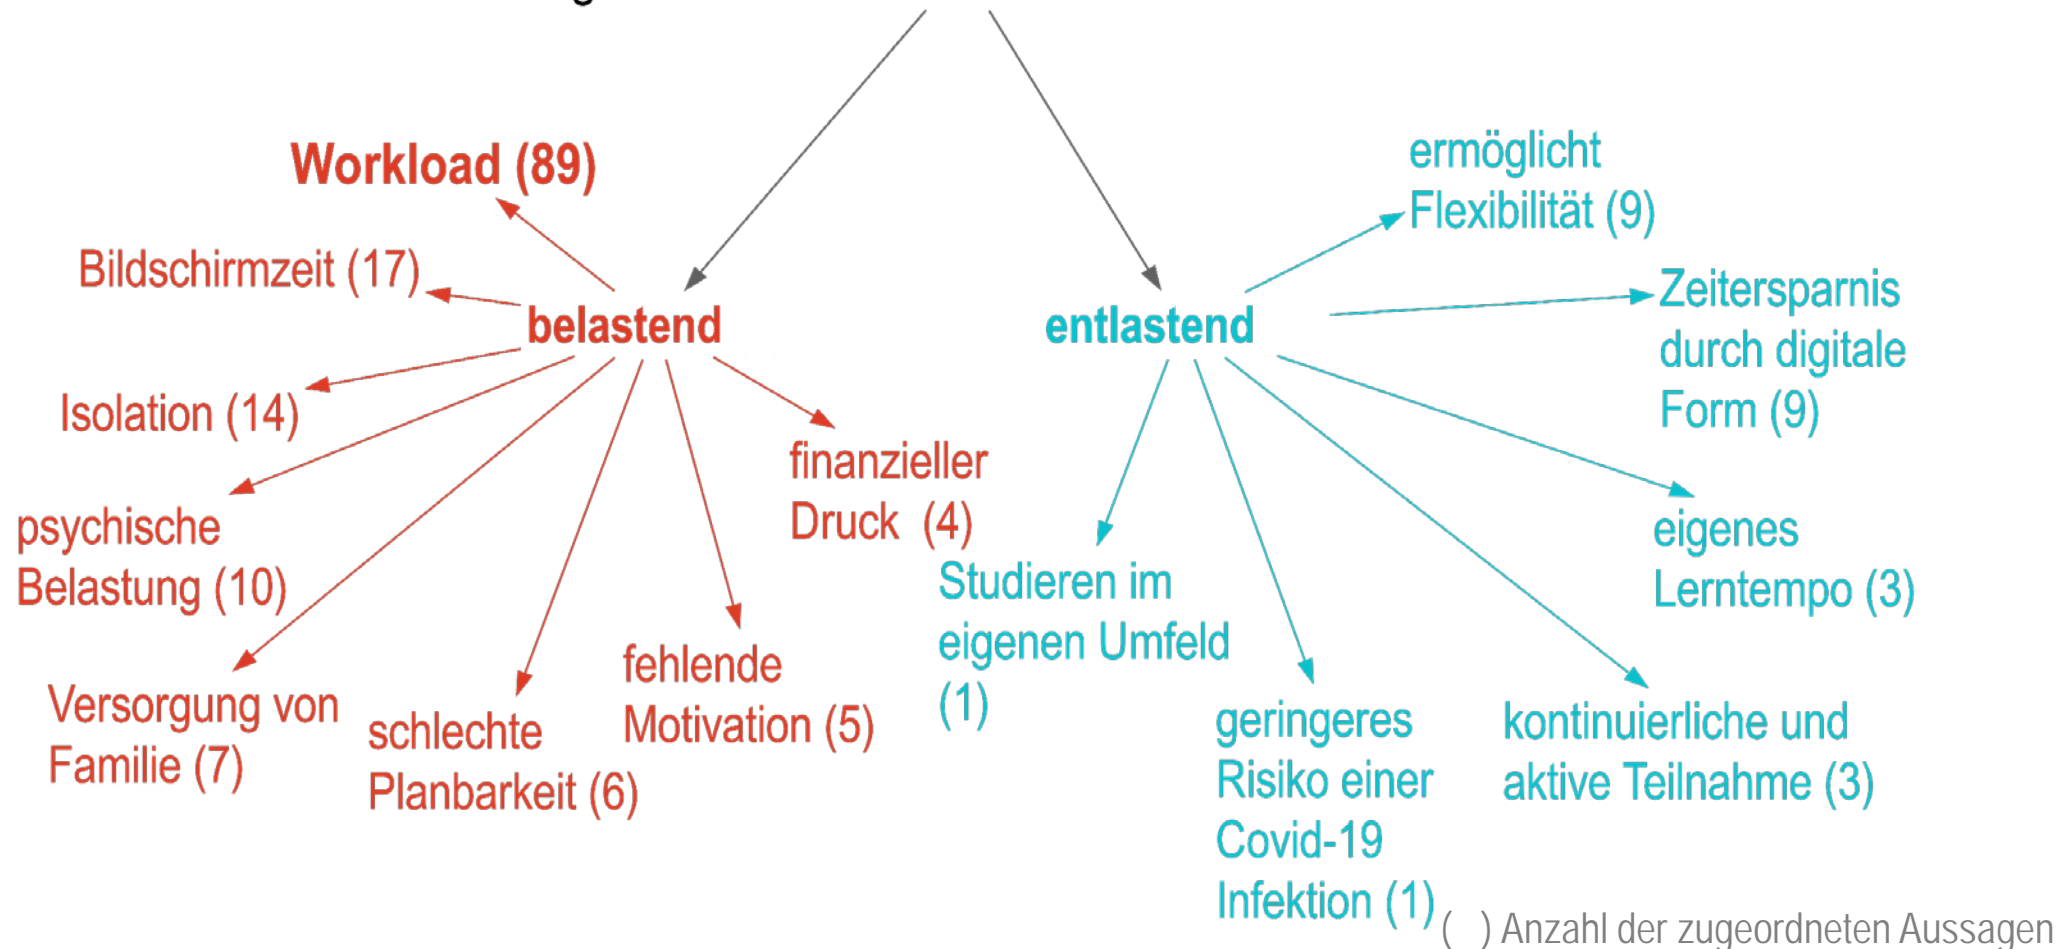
Workload (89)

Bildschirmzeit (17)

belastend

Isolation (14)

psychische Belastung (10)

Versorgung von Familie (7)

schlechte Planbarkeit (6)

fehlende Motivation (5)

finanzieller Druck (4)

entlastend

ermöglicht Flexibilität (9)

Zeitersparnis durch digitale Form (9)

eigenes Lerntempo (3)

kontinuierliche und aktive Teilnahme (3)

geringeres Risiko einer Covid-19 Infektion (1)

Studieren im eigenen Umfeld (1)

( ) Anzahl der zugeordneten Aussagen